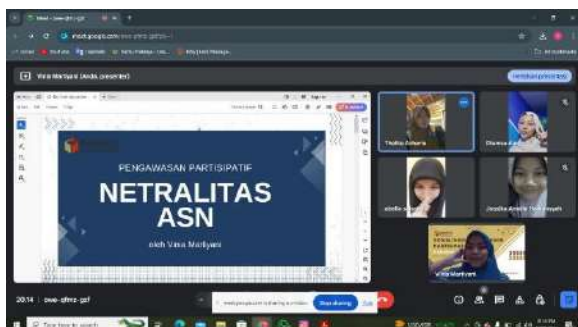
meet.google.com

Vina Marliyani (Anda, presentasi)

PENGAWASAN PARTISIPATIF

NETRALITAS ASN

oleh Vina Marliyani

Thalita Azharia

Jessika Amelia Trianayati

Vina Marliyani

20:14 | owe-qfmz-gzf

Stop sharing